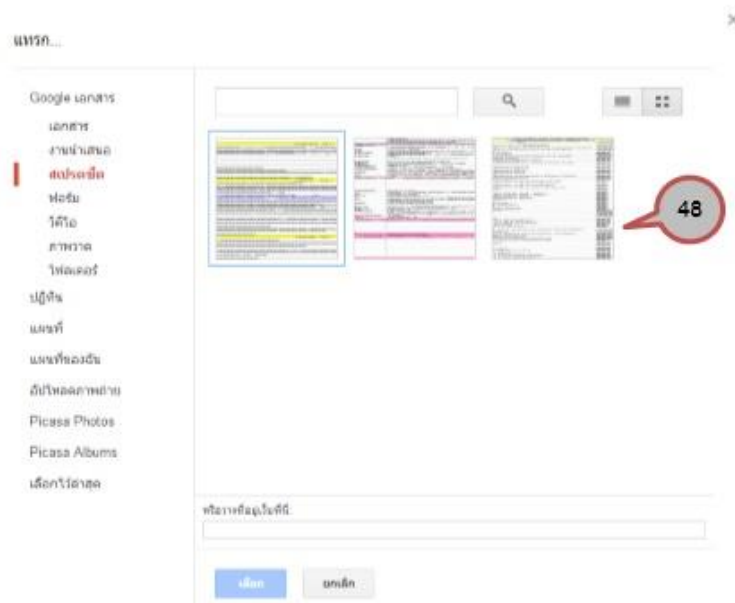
แทรก...

Google เอกสาร
เอกสาร
งานนำเสนอ
สเปรดชีต
ฟอร์ม
ไดโอ
ภาพวาด
โฟลเดอร์
ปฏิทิน
แผนที่
แผนที่ของฉัน
อัปโหลดภาพถ่าย
Picasa Photos
Picasa Albums
เลือกไว้ล่าสุด

48

หรือวางที่อยู่เว็บที่นี่:

เลือก
ยกเลิก